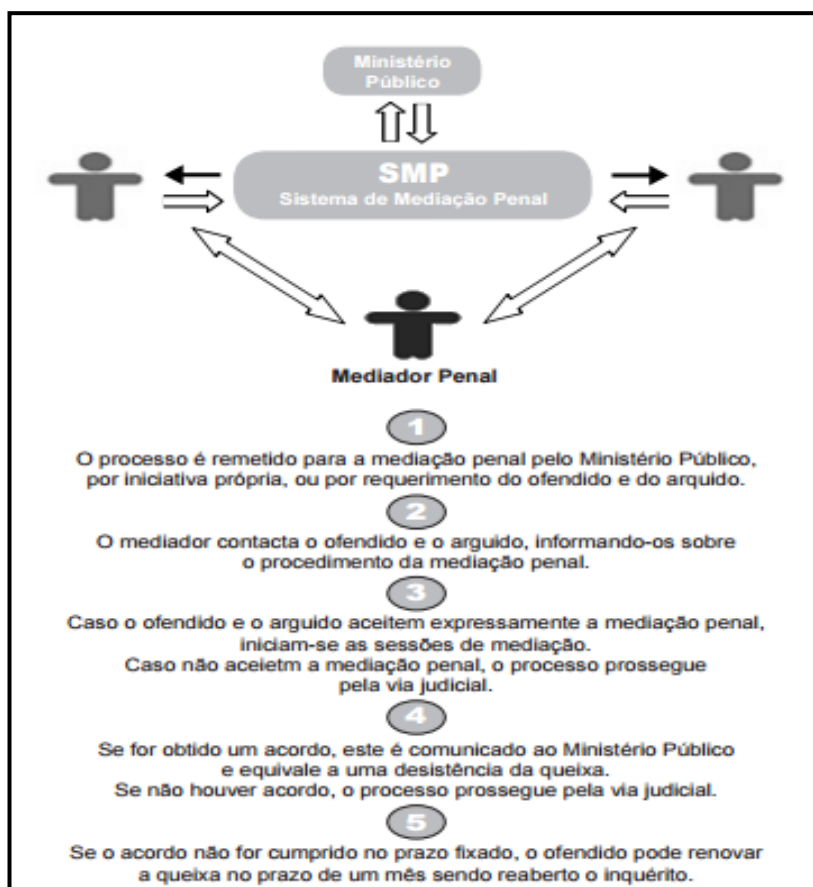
Ministério Público

SMP
Sistema de Mediação Penal

Mediador Penal

1
O processo é remetido para a mediação penal pelo Ministério Público, por iniciativa própria, ou por requerimento do ofendido e do arquido.

2
O mediador contacta o ofendido e o arguido, informando-os sobre o procedimento da mediação penal.

3
Caso o ofendido e o arguido aceitem expressamente a mediação penal, iniciam-se as sessões de mediação.
Caso não aceietm a mediação penal, o processo prossegue pela via judicial.

4
Se for obtido um acordo, este é comunicado ao Ministério Público e equivale a uma desistência da queixa.
Se não houver acordo, o processo prossegue pela via judicial.

5
Se o acordo não for cumprido no prazo fixado, o ofendido pode renovar a queixa no prazo de um mês sendo reaberto o inquérito.